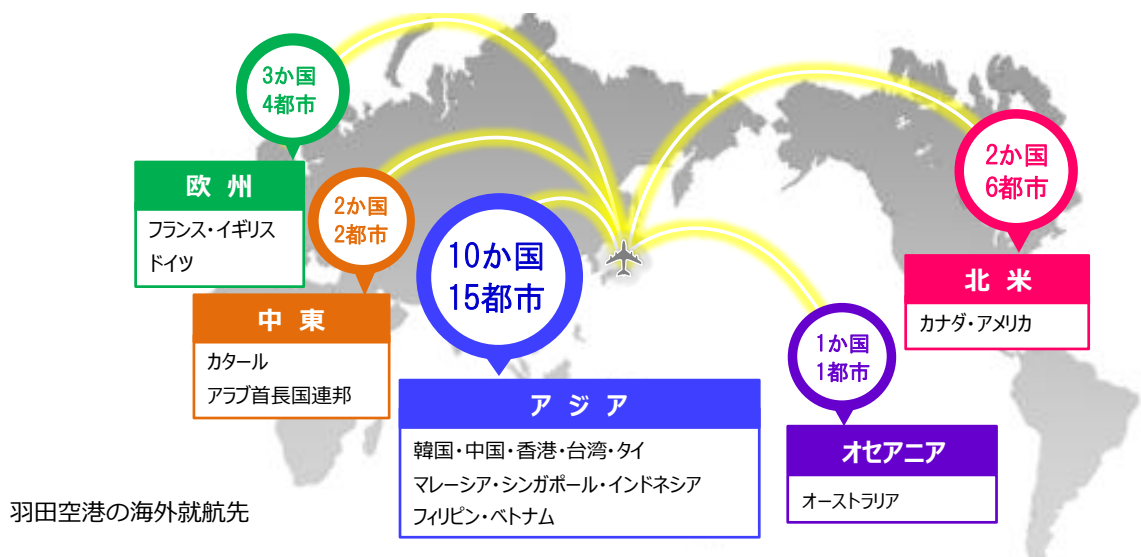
3か国
4都市

欧 州
フランス・イギリス
ドイツ

2か国
2都市

中 東
カタール
アラブ首長国連邦

10か国
15都市

アジア
韓国・中国・香港・台湾・タイ
マレーシア・シンガポール・インドネシア
フィリピン・ベトナム

1か国
1都市

オセアニア
オーストラリア

2か国
6都市

北 米
カナダ・アメリカ

羽田空港の海外就航先